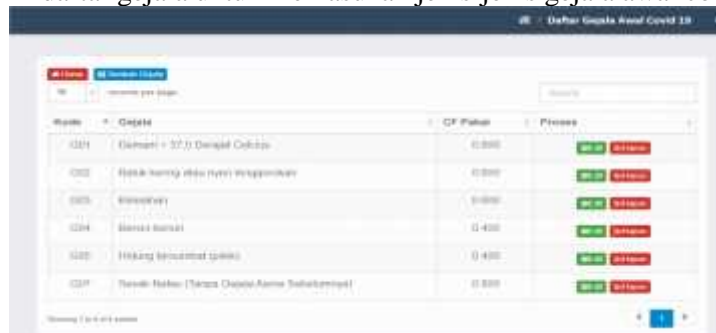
Daftar Gejala Awal Covid 19

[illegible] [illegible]

10 records per page

Search

| Kode | Gejala | CF Pakar | Proses |
|---|---|---|---|
| G01 | Demam > 37,5 Derajat Celcius | 0.800 | Edit Hapus |
| G02 | Batuk kering atau nyeri tenggorokan | 0.800 | Edit Hapus |
| G03 | Kelelahan | 0.600 | Edit Hapus |
| G04 | Bersin bersin | 0.400 | Edit Hapus |
| G05 | Hidung tersumbat (pilek) | 0.400 | Edit Hapus |
| G07 | Sesak Nafas (Tanpa Gejala Asma Sebelumnya) | 0.800 | Edit Hapus |

Showing 1 to 6 of 6 entries

1